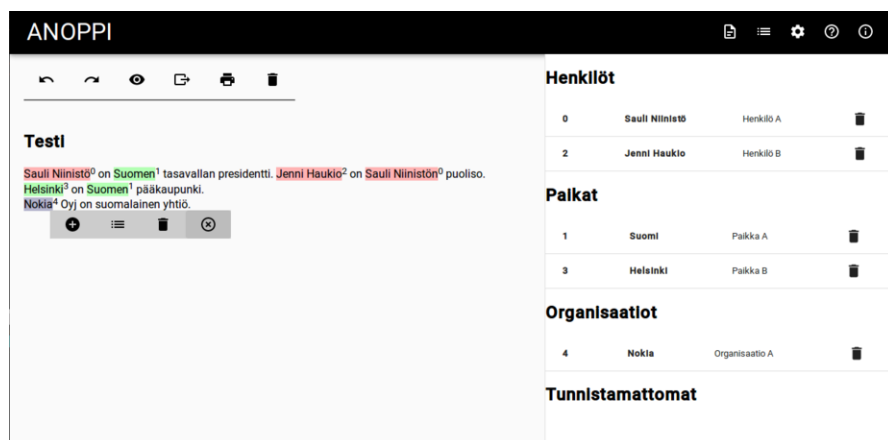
ANOPPI

Testi

Sauli Niinistö$^0$ on Suomen$^1$ tasavallan presidentti. Jenni Haukio$^2$ on Sauli Niinistön$^0$ puoliso. Helsinki$^3$ on Suomen$^1$ pääkaupunki. Nokia$^4$ Oyj on suomalainen yhtiö.

Henkilöt

| | | | |
|---|---|---|---|
| 0 | Sauli Niinistö | Henkilö A | |
| 2 | Jenni Haukio | Henkilö B | |

Paikat

| | | | |
|---|---|---|---|
| 1 | Suomi | Paikka A | |
| 3 | Helsinki | Paikka B | |

Organisaatiot

| | | | |
|---|---|---|---|
| 4 | Nokia | Organisaatio A | |

Tunnistamattomat